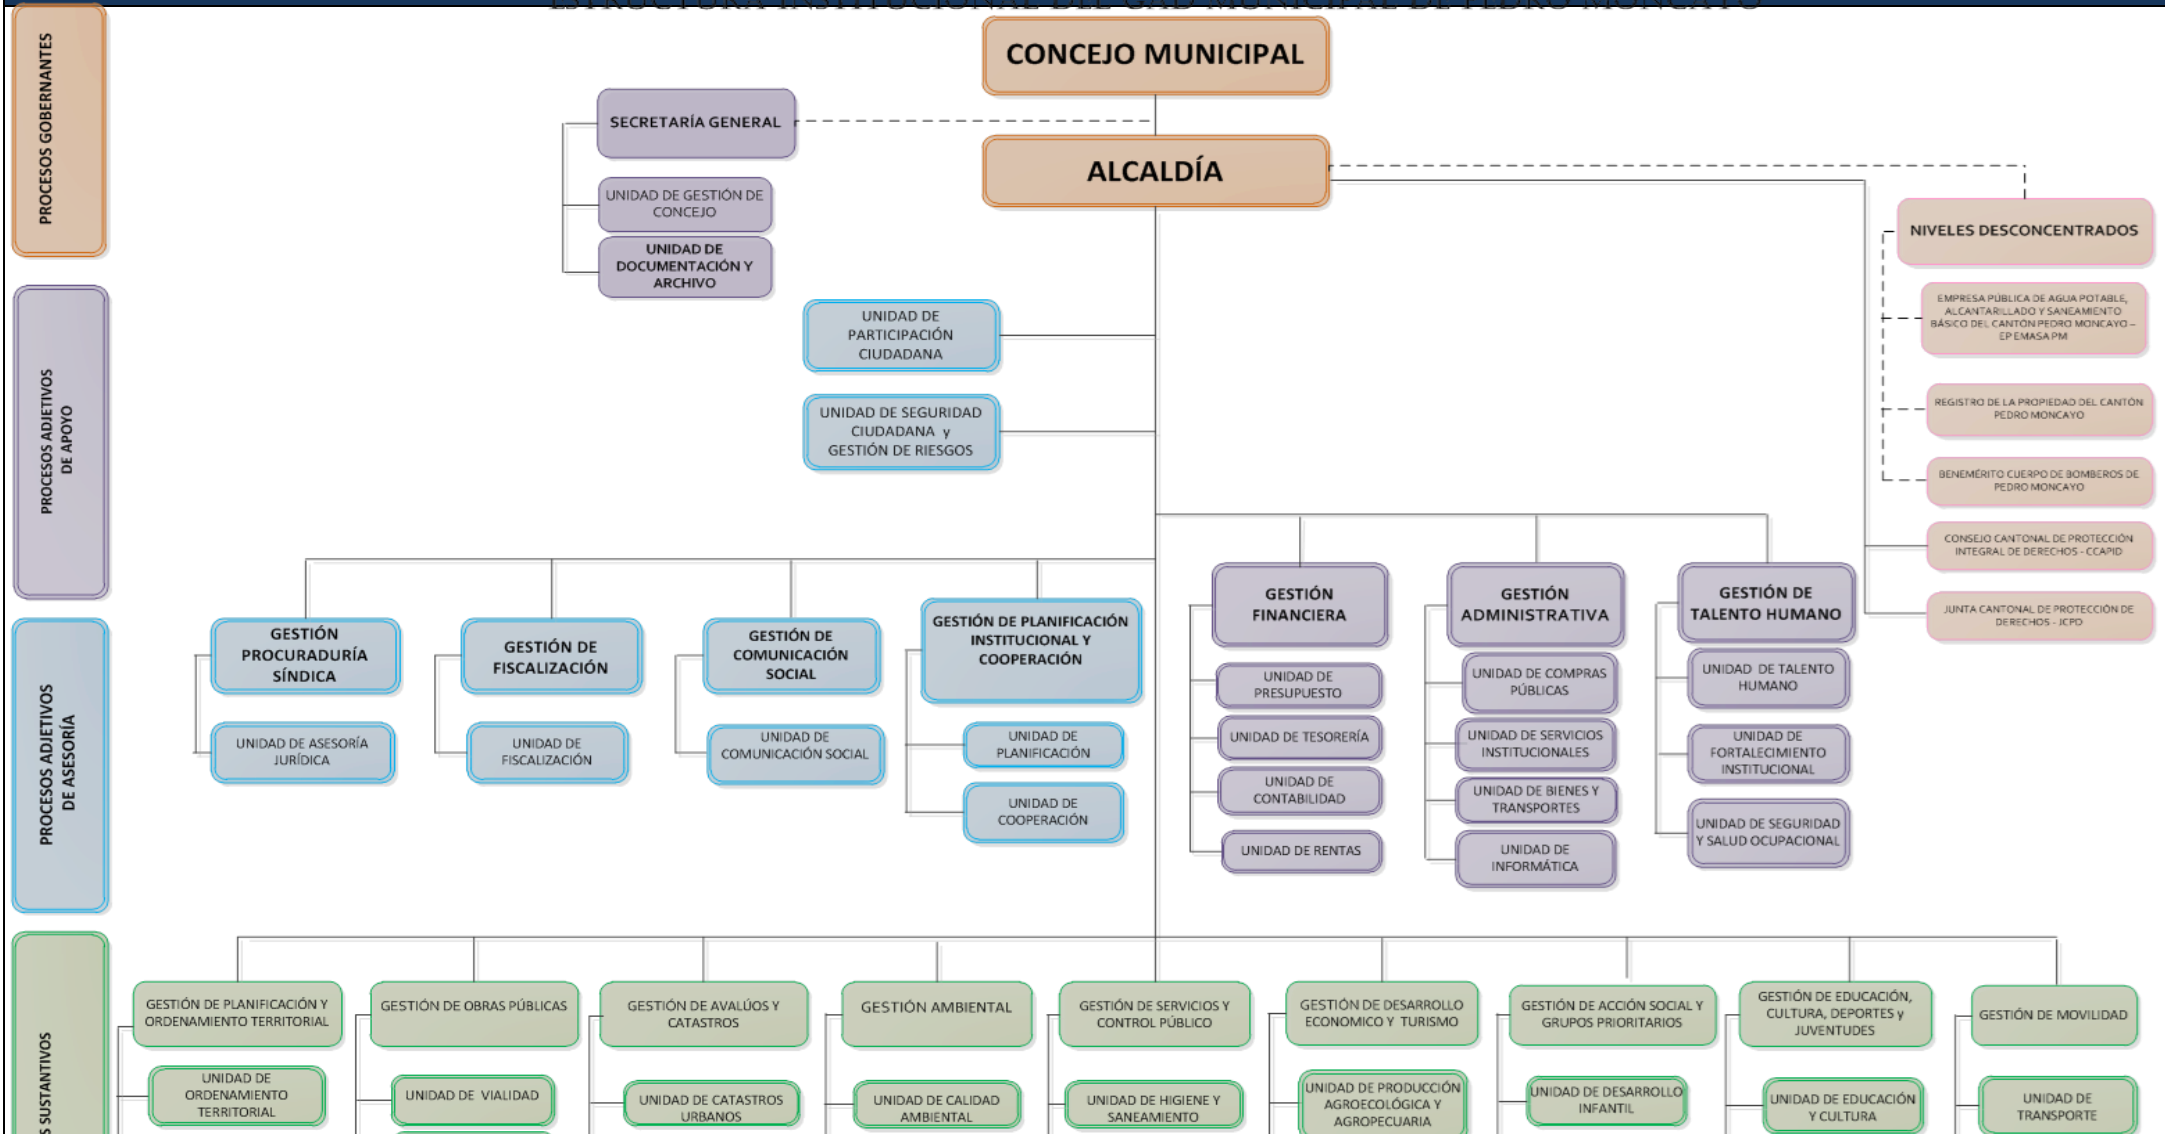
PROCESOS GOBERNANTES

CONCEJO MUNICIPAL

SECRETARÍA GENERAL

UNIDAD DE GESTIÓN DE CONCEJO

UNIDAD DE DOCUMENTACIÓN Y ARCHIVO

ALCALDÍA

NIVELES DESCONCENTRADOS

EMPRESA PÚBLICA DE AGUA POTABLE, ALCANTARILLADO Y SANEAMIENTO BÁSICO DEL CANTÓN PEDRO MONCAYO – EP EMASA PM

REGISTRO DE LA PROPIEDAD DEL CANTÓN PEDRO MONCAYO

BENEMÉRITO CUERPO DE BOMBEROS DE PEDRO MONCAYO

CONSEJO CANTONAL DE PROTECCIÓN INTEGRAL DE DERECHOS - CCAPID

JUNTA CANTONAL DE PROTECCIÓN DE DERECHOS - JCPD

PROCESOS ADJETIVOS DE APOYO

UNIDAD DE PARTICIPACIÓN CIUDADANA

UNIDAD DE SEGURIDAD CIUDADANA y GESTIÓN DE RIESGOS

PROCESOS ADJETIVOS DE ASESORÍA

GESTIÓN PROCURADURÍA SÍNDICA

UNIDAD DE ASESORÍA JURÍDICA

GESTIÓN DE FISCALIZACIÓN

UNIDAD DE FISCALIZACIÓN

GESTIÓN DE COMUNICACIÓN SOCIAL

UNIDAD DE COMUNICACIÓN SOCIAL

GESTIÓN DE PLANIFICACIÓN INSTITUCIONAL Y COOPERACIÓN

UNIDAD DE PLANIFICACIÓN

UNIDAD DE COOPERACIÓN

GESTIÓN FINANCIERA

UNIDAD DE PRESUPUESTO

UNIDAD DE TESORERÍA

UNIDAD DE CONTABILIDAD

UNIDAD DE RENTAS

GESTIÓN ADMINISTRATIVA

UNIDAD DE COMPRAS PÚBLICAS

UNIDAD DE SERVICIOS INSTITUCIONALES

UNIDAD DE BIENES Y TRANSPORTES

UNIDAD DE INFORMÁTICA

GESTIÓN DE TALENTO HUMANO

UNIDAD DE TALENTO HUMANO

UNIDAD DE FORTALECIMIENTO INSTITUCIONAL

UNIDAD DE SEGURIDAD Y SALUD OCUPACIONAL

S SUSTANTIVOS

GESTIÓN DE PLANIFICACIÓN Y ORDENAMIENTO TERRITORIAL

UNIDAD DE ORDENAMIENTO TERRITORIAL

GESTIÓN DE OBRAS PÚBLICAS

UNIDAD DE VIALIDAD

GESTIÓN DE AVALÚOS Y CATASTROS

UNIDAD DE CATASTROS URBANOS

GESTIÓN AMBIENTAL

UNIDAD DE CALIDAD AMBIENTAL

GESTIÓN DE SERVICIOS Y CONTROL PÚBLICO

UNIDAD DE HIGIENE Y SANEAMIENTO

GESTIÓN DE DESARROLLO ECONOMICO Y TURISMO

UNIDAD DE PRODUCCIÓN AGROECOLÓGICA Y AGROPECUARIA

GESTIÓN DE ACCIÓN SOCIAL Y GRUPOS PRIORITARIOS

UNIDAD DE DESARROLLO INFANTIL

GESTIÓN DE EDUCACIÓN, CULTURA, DEPORTES y JUVENTUDES

UNIDAD DE EDUCACIÓN Y CULTURA

GESTIÓN DE MOVILIDAD

UNIDAD DE TRANSPORTE